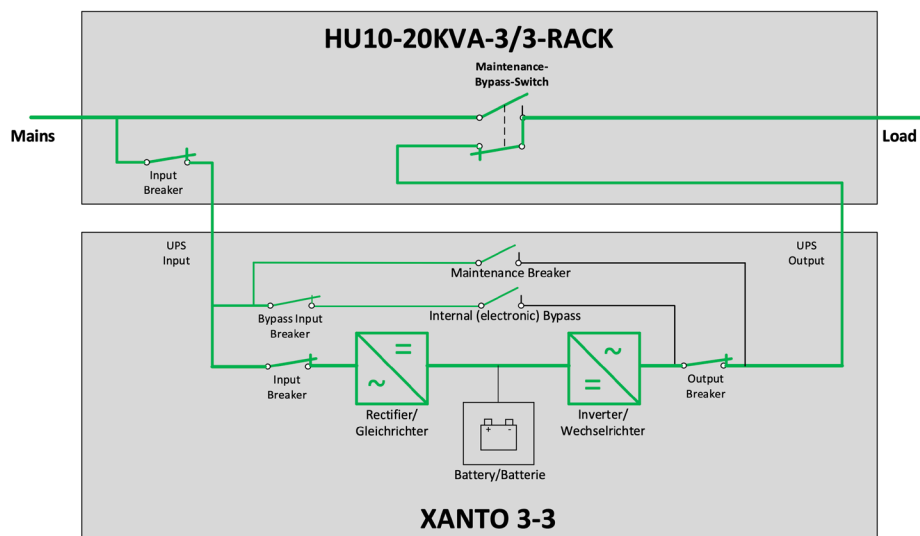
HU10-20KVA-3/3-RACK

Maintenance-Bypass-Switch

Mains

Load

Input Breaker

UPS Input

UPS Output

Maintenance Breaker

Bypass Input Breaker

Internal (electronic) Bypass

Input Breaker

=

~

~

=

Output Breaker

Rectifier/ Gleichrichter

+ -

Inverter/ Wechselrichter

Battery/Batterie

XANTO 3-3